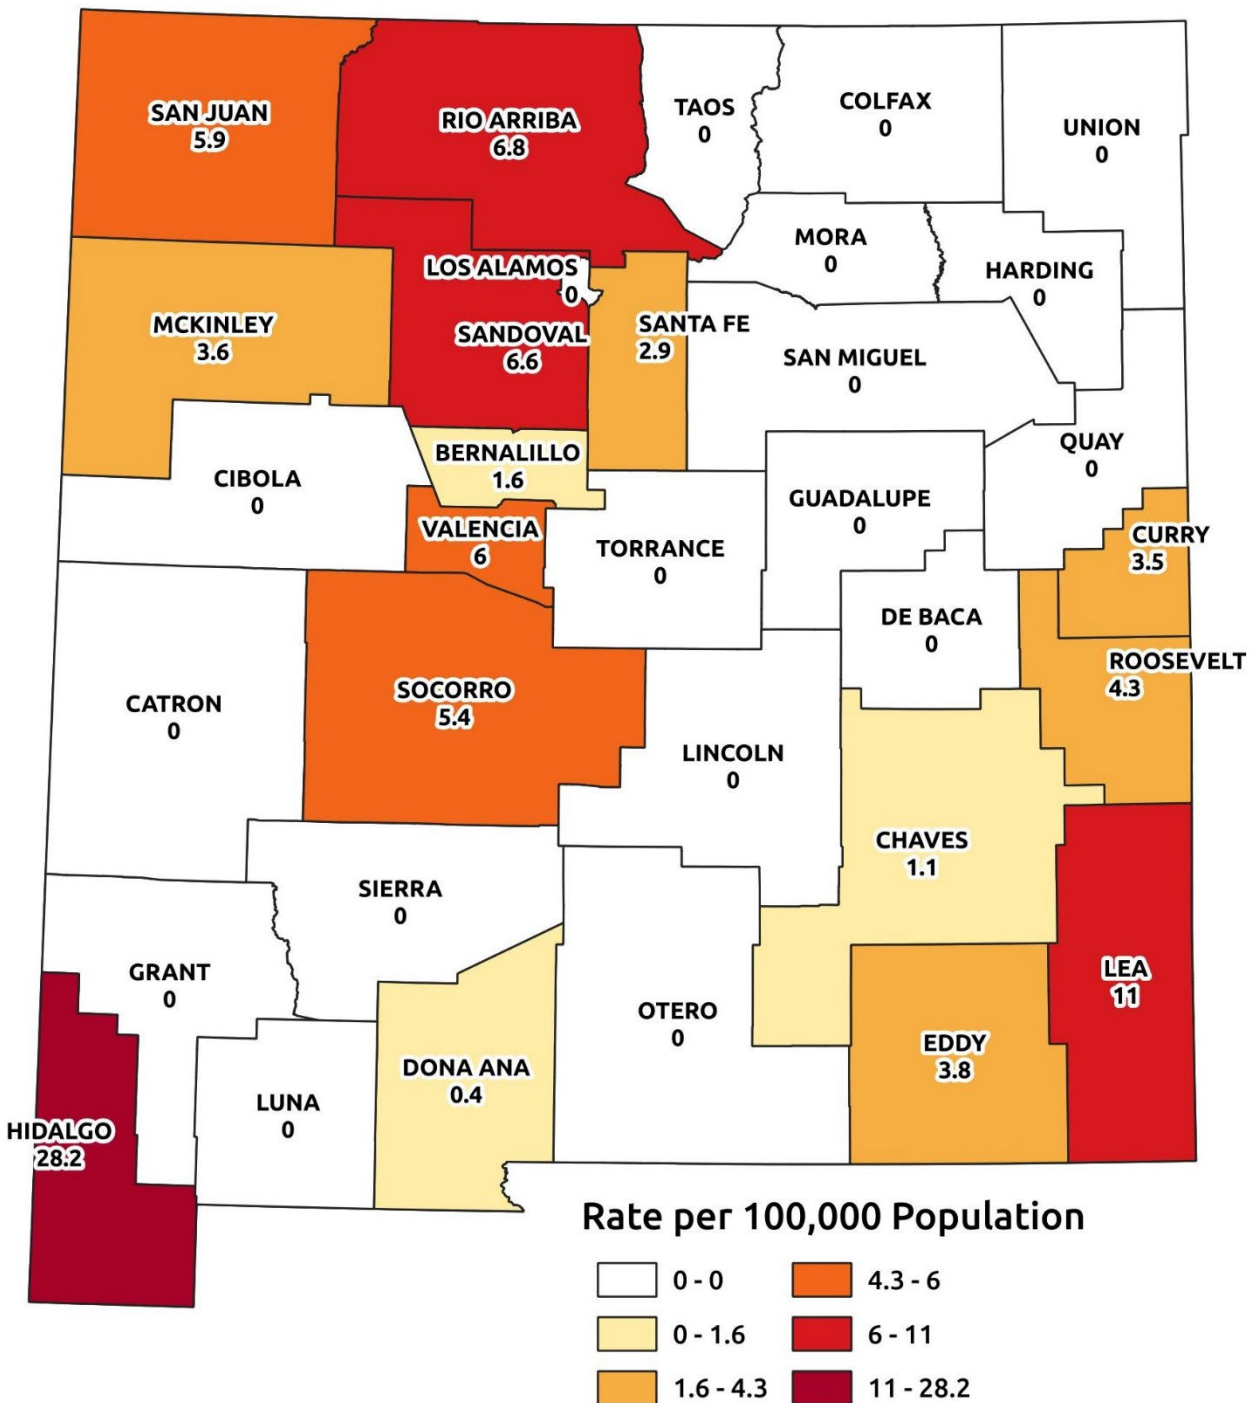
SAN JUAN
5.9

RIO ARRIBA
6.8

TAOS
0

COLFAX
0

UNION
0

MORA
0

HARDING
0

LOS ALAMOS
0

MCKINLEY
3.6

SANDOVAL
6.6

SANTA FE
2.9

SAN MIGUEL
0

QUAY
0

CIBOLA
0

BERNALILLO
1.6

GUADALUPE
0

CURRY
3.5

VALENCIA
6

TORRANCE
0

DE BACA
0

ROOSEVELT
4.3

CATRON
0

SOCORRO
5.4

LINCOLN
0

CHAVES
1.1

SIERRA
0

GRANT
0

LEA
11

OTERO
0

DONA ANA
0.4

EDDY
3.8

LUNA
0

HIDALGO
28.2

Rate per 100,000 Population

0 - 0
0 - 1.6
1.6 - 4.3
4.3 - 6
6 - 11
11 - 28.2